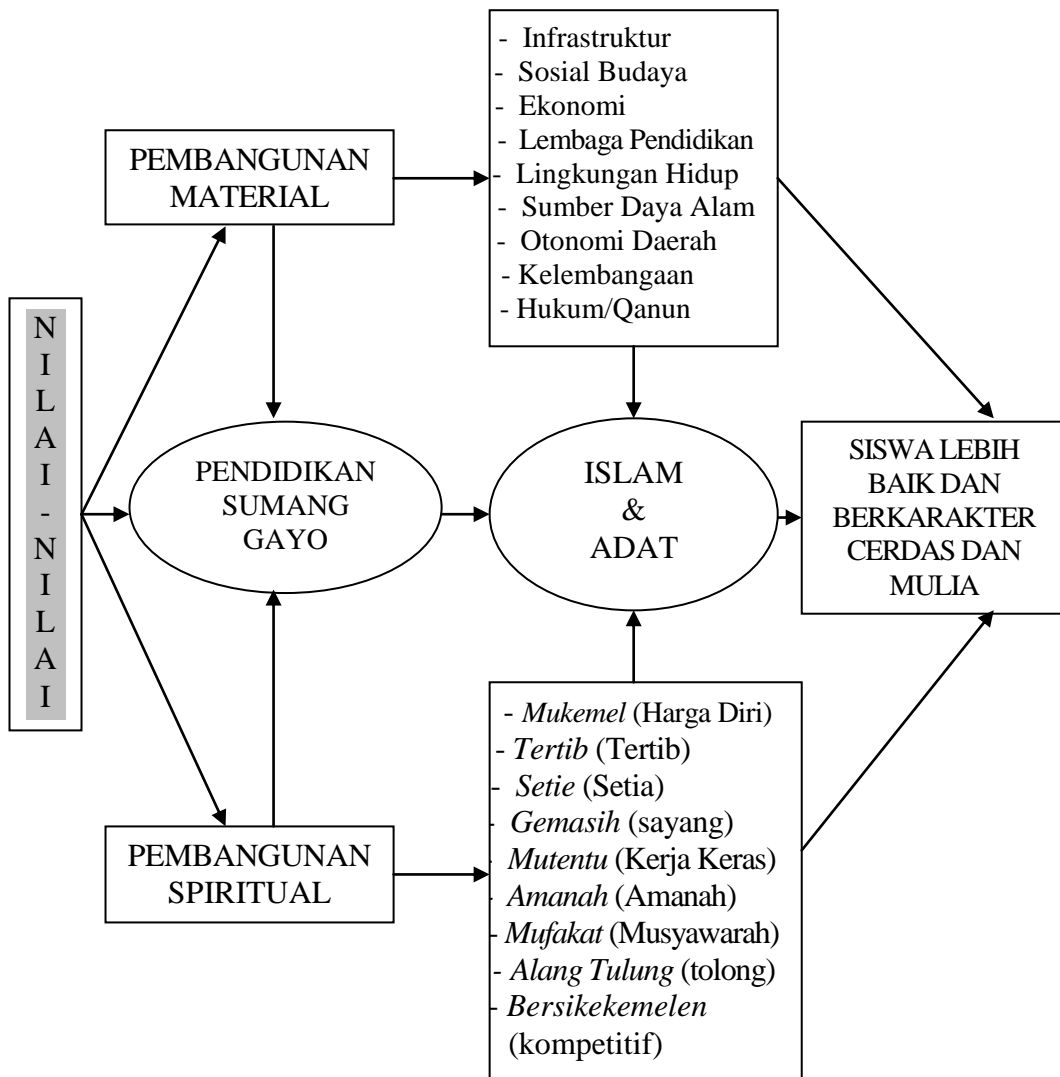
NILAI-NILAI

PEMBANGUNAN MATERIAL

- Infrastruktur
- Sosial Budaya
- Ekonomi
- Lembaga Pendidikan
- Lingkungan Hidup
- Sumber Daya Alam
- Otonomi Daerah
- Kelembangaan
- Hukum/Qanun

PENDIDIKAN SUMANG GAYO

ISLAM & ADAT

SISWA LEBIH BAIK DAN BERKARAKTER CERDAS DAN MULIA

PEMBANGUNAN SPIRITUAL

- *Mukemel* (Harga Diri)
- *Tertib* (Tertib)
- *Setie* (Setia)
- *Gemasih* (sayang)
- *Mutentu* (Kerja Keras)
- *Amanah* (Amanah)
- *Mufakat* (Musyawarah)
- *Alang Tulung* (tolong)
- *Bersikekemelen* (kompetitif)